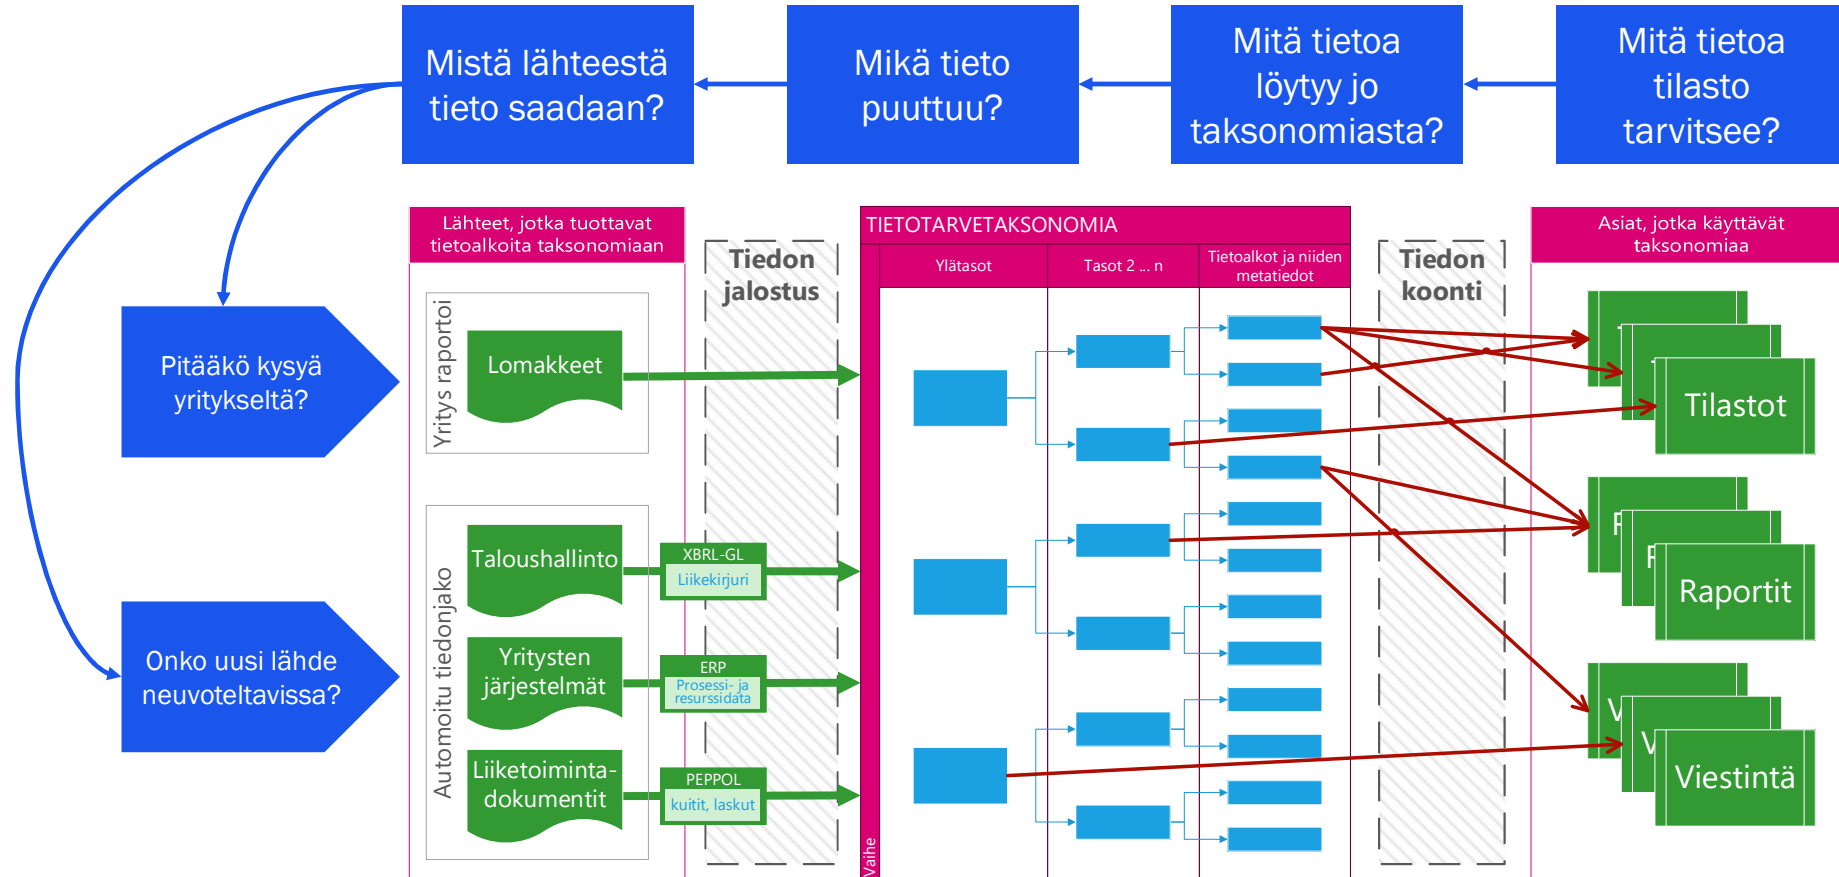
Mistä lähteestä tieto saadaan?

Mikä tieto puuttuu?

Mitä tietoa löytyy jo taksonomiasta?

Mitä tietoa tilasto tarvitsee?

Pitääkö kysyä yritykseltä?

Onko uusi lähde neuvoteltavissa?

Lähteet, jotka tuottavat tietoalkoita taksonomiaan

Yritys raportoi

Lomakkeet

Automoitu tiedonjako

Taloushallinto

XBRL-GL
Liikekirjuri

Yritysten järjestelmät

ERP
Prosessi- ja resurssidata

Liiketoiminta-dokumentit

PEPPOL
kuitit, laskut

Tiedon jalostus

TIETOTARVETAKSONOMIA

Ylätasot

Tasot 2 ... n

Tietoalkot ja niiden metatiedot

Vaihe

Tiedon koonti

Asiat, jotka käyttävät taksonomiaa

Tilastot

Raportit

Viestintä